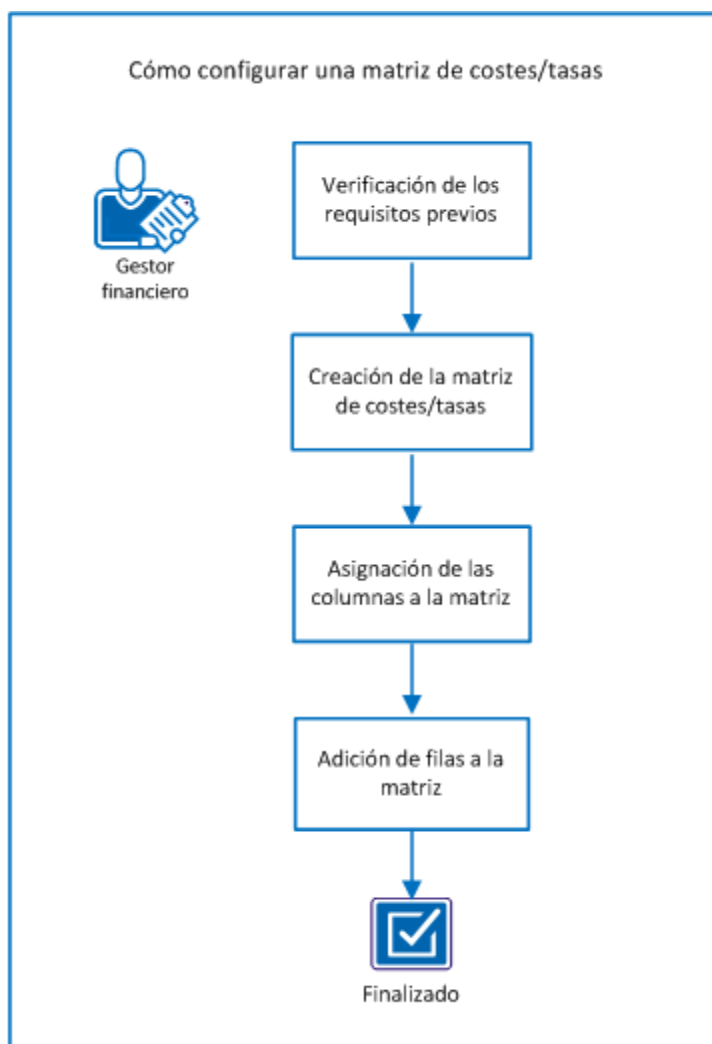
Cómo configurar una matriz de costes/tasas

Gestor financiero

Verificación de los requisitos previos

Creación de la matriz de costes/tasas

Asignación de las columnas a la matriz

Adición de filas a la matriz

Finalizado